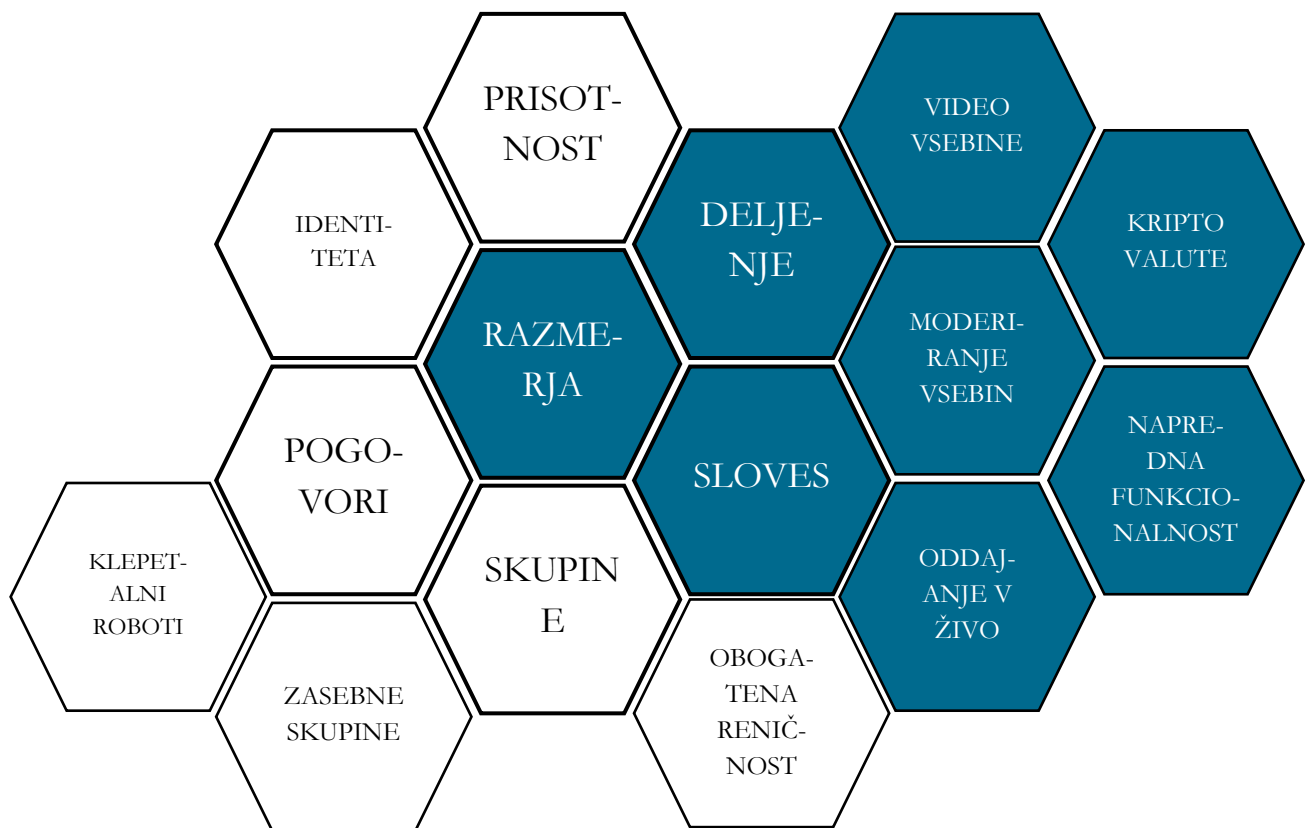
PRISOTNOST

IDENTITETA

DELJENJE

VIDEO VSEBINE

KRIPTO VALUTE

RAZMERJA

MODERIRANJE VSEBIN

POGOVORI

SLOVES

NAPREDNA FUNKCIONALNOST

KLEPETALNI ROBOTI

SKUPIN E

ODDAJANJE V ŽIVO

ZASEBNE SKUPINE

OBOGATENA RENIČNOST